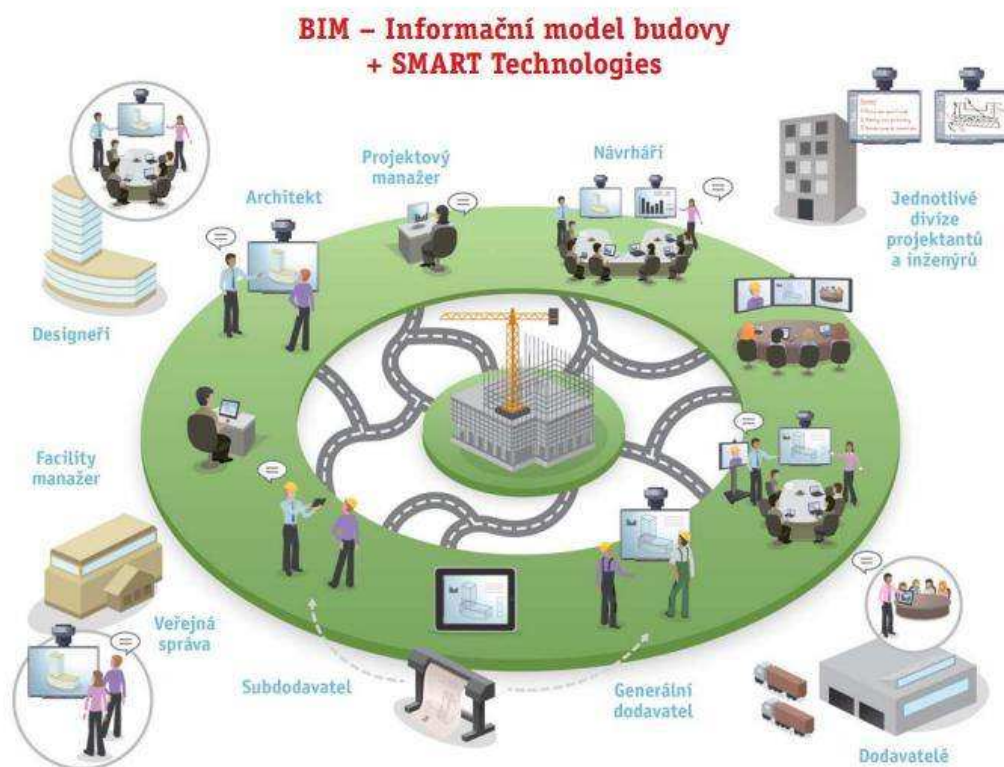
BIM – Informační model budovy
+ SMART Technologies

Designeři

Architekt

Projektový manažer

Návrháři

Jednotlivé divíze projektantů a inženýrů

Facility manažer

Veřejná správa

Subdodavatel

Generální dodavatel

Dodavatelé